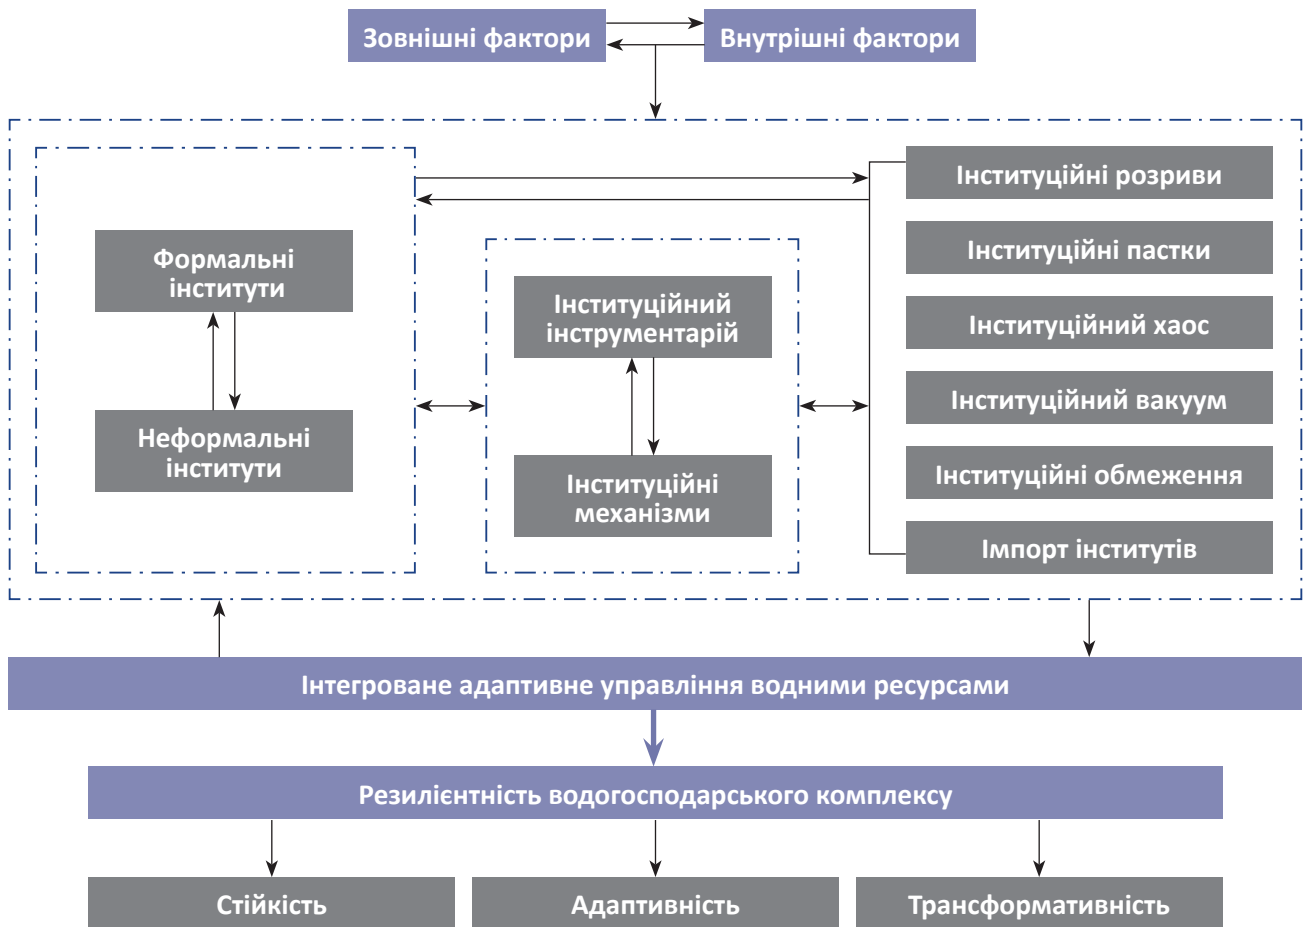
Зовнішні фактори

Внутрішні фактори

Формальні інститути

Неформальні інститути

Інституційний інструментарій

Інституційні механізми

Інституційні розриви

Інституційні пастки

Інституційний хаос

Інституційний вакуум

Інституційні обмеження

Імпорт інститутів

Інтегроване адаптивне управління водними ресурсами

Резилієнтність водогосподарського комплексу

Стійкість

Адаптивність

Трансформативність